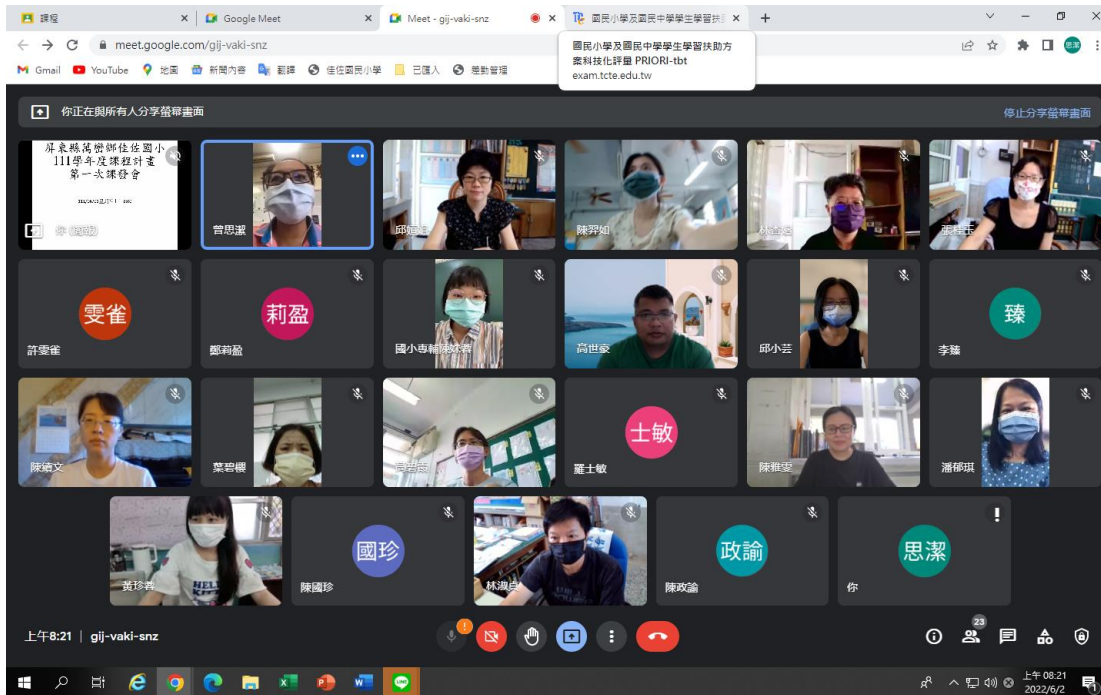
課程
Google Meet
Meet - gij-vaki-snz
國民小學及國民中學學生學習扶助
meet.google.com/gij-vaki-snz
國民小學及國民中學學生學習扶助方案科技化評量 PRIORI-tbt
exam.tcte.edu.tw
Gmail YouTube 地圖 新聞內容 翻譯 佳佐國民小學 已匯入 差勤管理

你正在與所有人分享螢幕畫面
停止分享螢幕畫面

屏東縣萬巒鄉佳佐國小
111學年度課程計畫
第一次課發會

你 (簡報)
曾思潔
邱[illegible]
陳羿如
林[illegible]
張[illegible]
雯雀
許雯雀
莉盈
鄭莉盈
國小專輔陳妙菁
高世豪
邱小芸
臻
李臻
陳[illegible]文
葉碧櫻
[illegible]
士敏
羅士敏
陳雅雯
潘郁琪
黃珍蓉
國珍
陳國珍
林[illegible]
政諭
陳政諭
思潔
你

上午8:21 | gij-vaki-snz
23
上午 08:21
2022/6/2